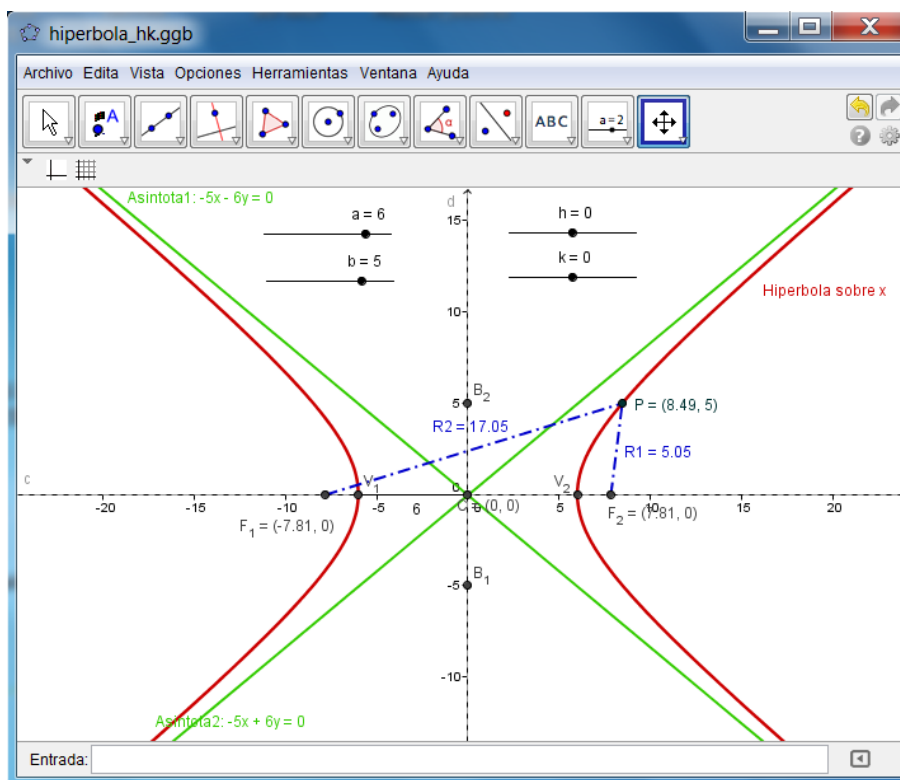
hiperbola_hk.ggb

Archivo Edita Vista Opciones Herramientas Ventana Ayuda

ABC
a=2

Asintota1: -5x - 6y = 0
a = 6
b = 5
h = 0
k = 0
d
15
10
5
-5
-10
Hiperbola sobre x
$B_2$
P = (8.49, 5)
R2 = 17.05
R1 = 5.05
c
$V_1$
$V_2$
-20
-15
-10
-5
6
C = (0, 0)
5
10
15
20
$F_1$ = (-7.81, 0)
$F_2$ = (7.81, 0)
$B_1$
Asintota2: -5x + 6y = 0

Entrada: